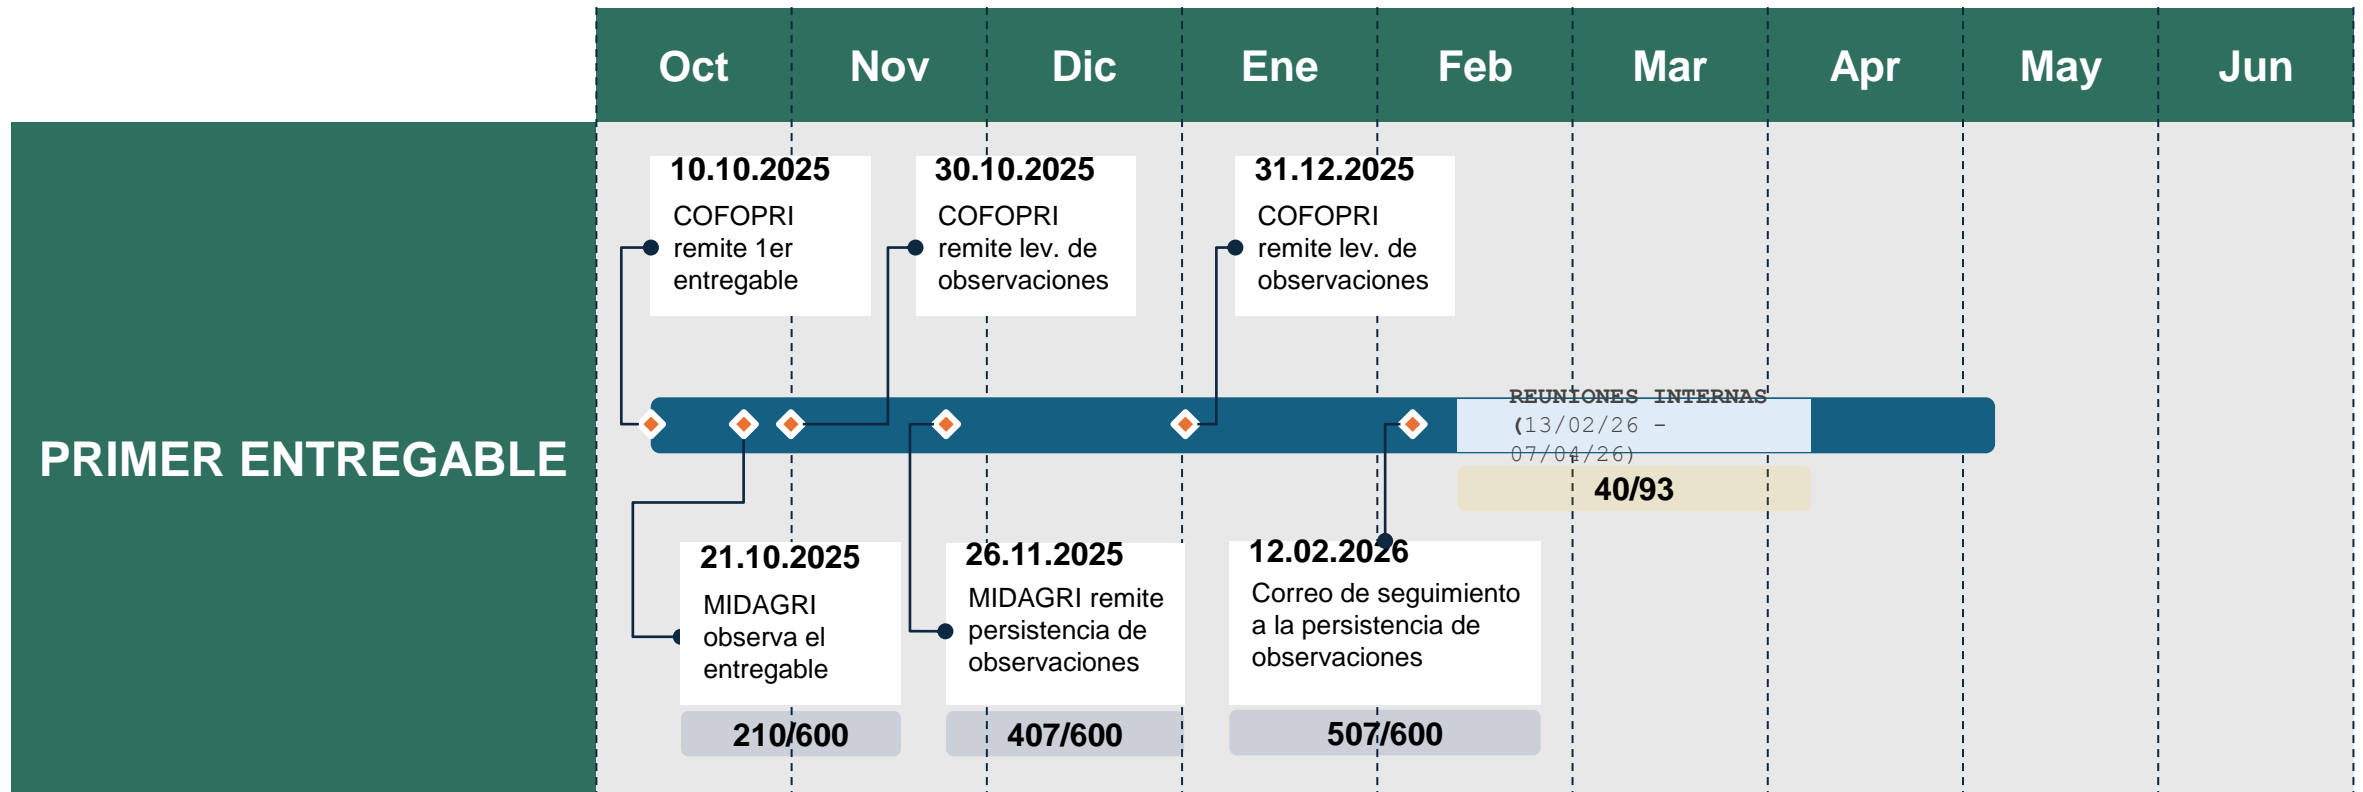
| Oct | Nov | Dic | Ene | Feb | Mar | Apr | May | Jun |
|---|---|---|---|---|---|---|---|---|

PRIMER ENTREGABLE

10.10.2025
COFOPRI remite 1er entregable

30.10.2025
COFOPRI remite lev. de observaciones

31.12.2025
COFOPRI remite lev. de observaciones

REUNIONES INTERNAS (13/02/26 - 07/04/26)

40/93

21.10.2025
MIDAGRI observa el entregable

210/600

26.11.2025
MIDAGRI remite persistencia de observaciones

407/600

12.02.2026
Correo de seguimiento a la persistencia de observaciones

507/600